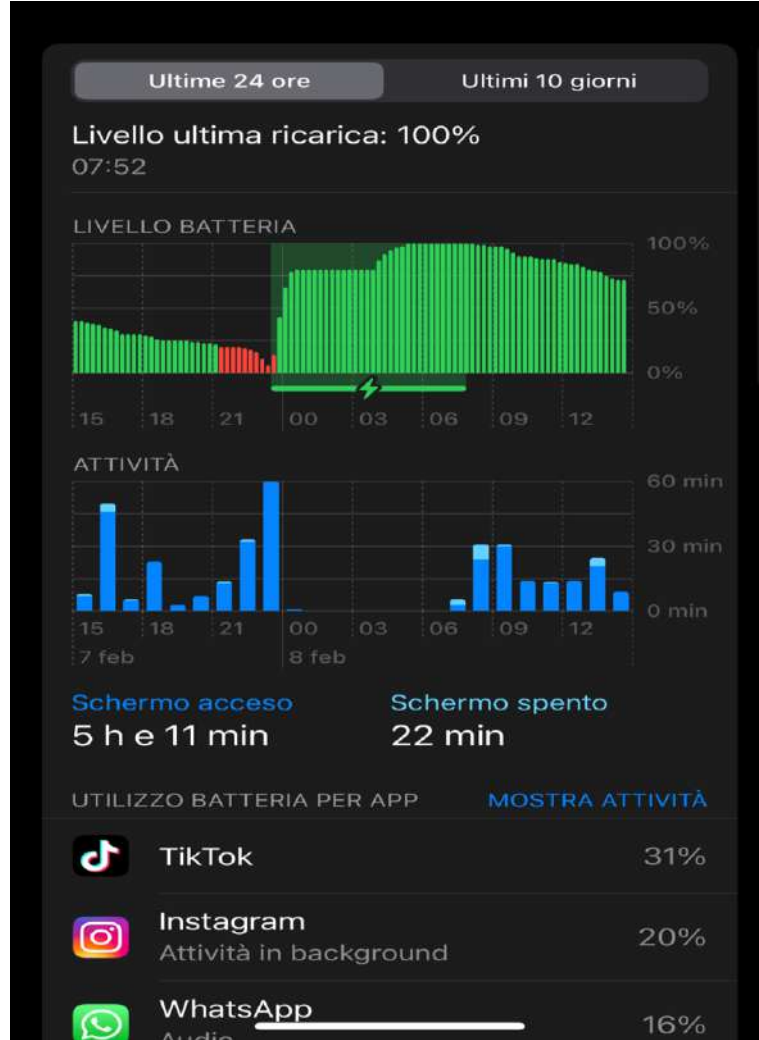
Ultime 24 ore
Ultimi 10 giorni

Livello ultima ricarica: 100%
07:52

LIVELLO BATTERIA
100%
50%
0%
15 18 21 00 03 06 09 12

ATTIVITÀ
60 min
30 min
0 min
15 18 21 00 03 06 09 12
7 feb
8 feb

Schermo acceso
5 h e 11 min

Schermo spento
22 min

UTILIZZO BATTERIA PER APP
MOSTRA ATTIVITÀ

TikTok
31%

Instagram
Attività in background
20%

WhatsApp
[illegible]
16%